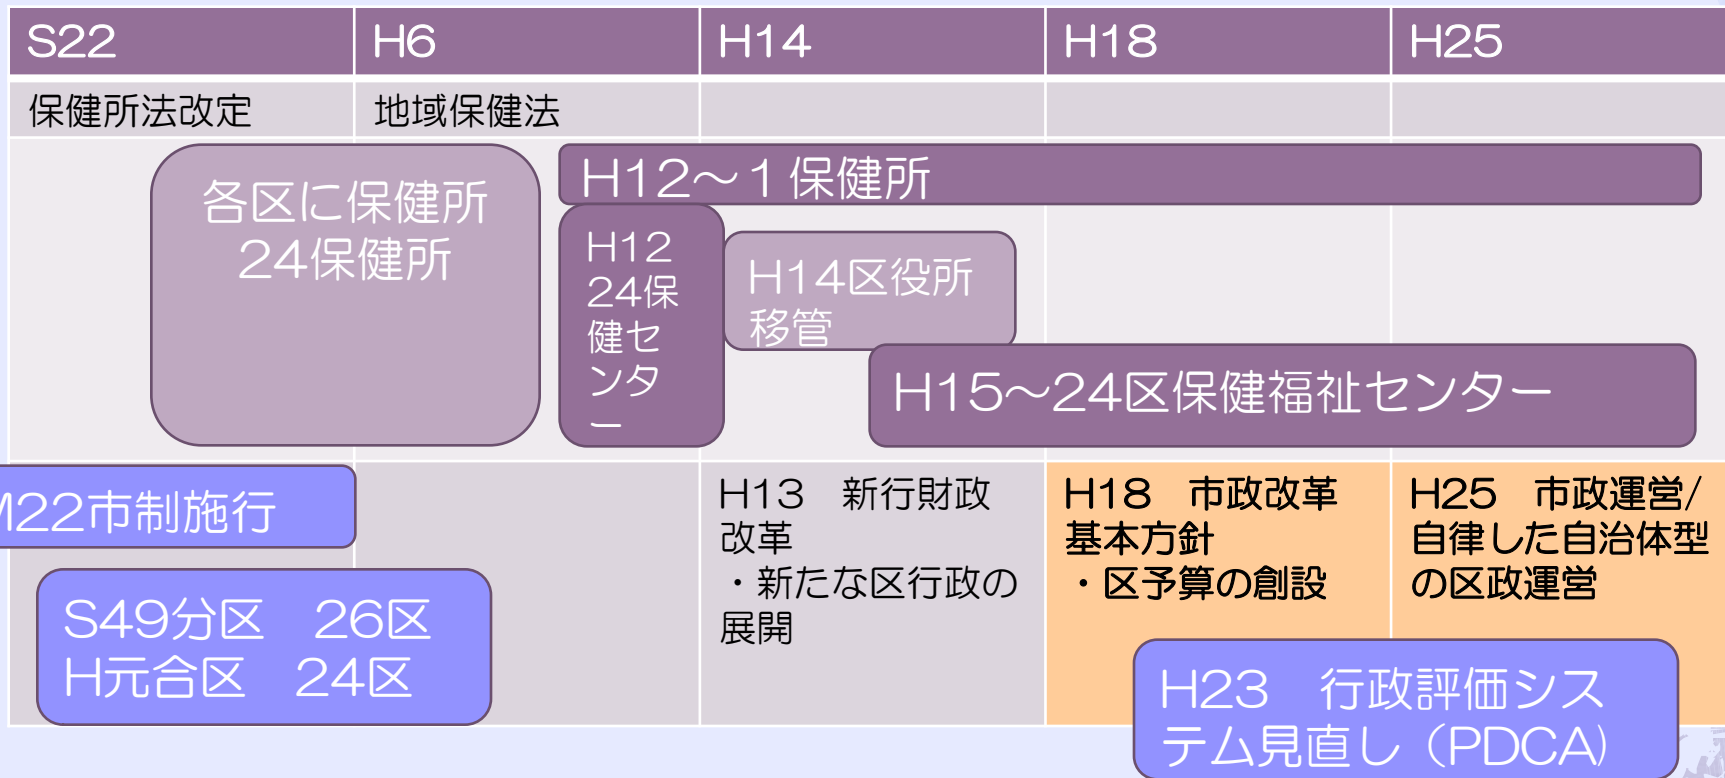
| S22 | H6 | H14 | H18 | H25 |
|---|---|---|---|---|
| 保健所法改定 | 地域保健法 | | | |

各区に保健所 24保健所

H12～1保健所

H12 24保健センター

H14区役所移管

H15～24区保健福祉センター

M22市制施行

S49分区 26区
H元合区 24区

H13 新行財政改革
・新たな区行政の展開

H18 市政改革基本方針
・区予算の創設

H25 市政運営/自律した自治体型の区政運営

H23 行政評価システム見直し（PDCA）